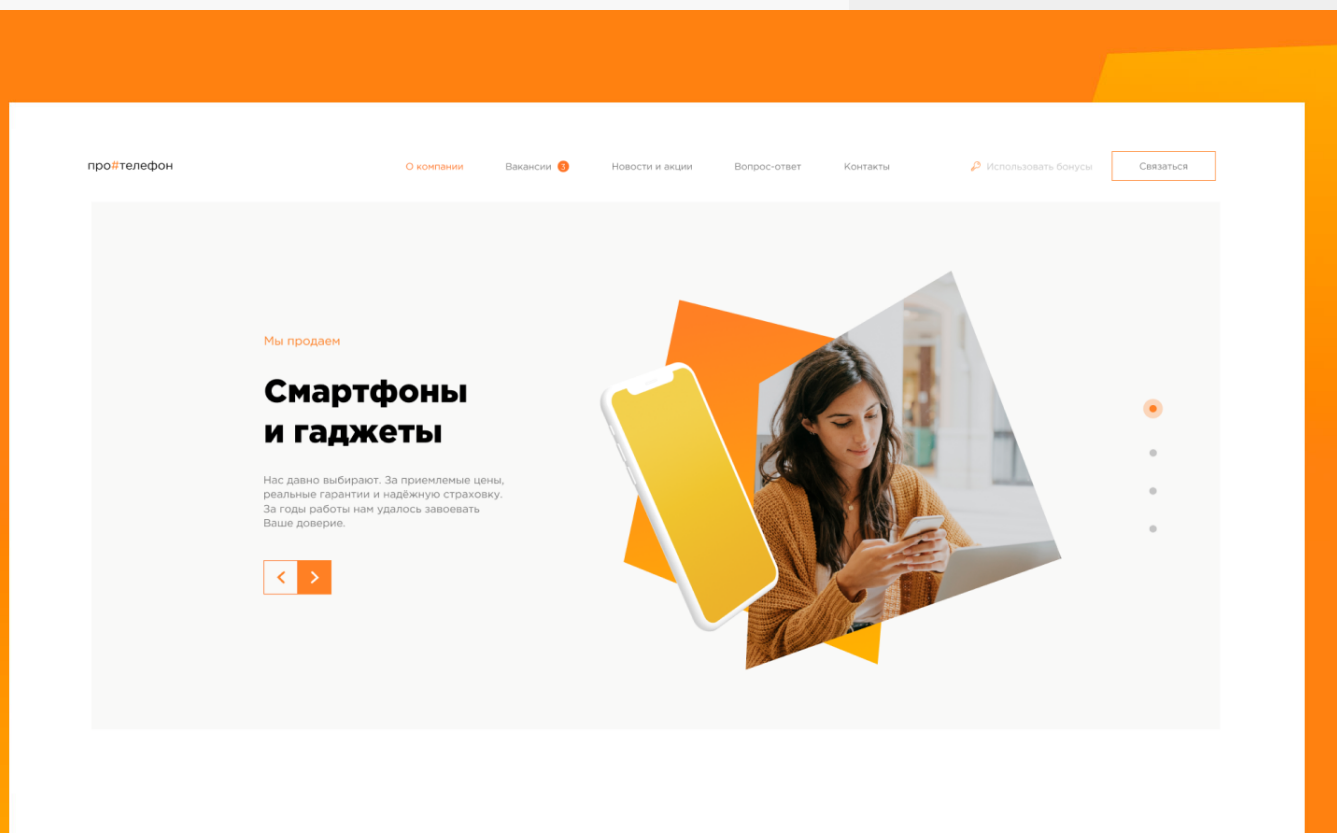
про#телефон

О компании Вакансии 3 Новости и акции Вопрос-ответ Контакты

Использовать бонусы

Связаться

Мы продаем

Смартфоны
и гаджеты

Нас давно выбирают. За приемлемые цены, реальные гарантии и надёжную страховку. За годы работы нам удалось завоевать Ваше доверие.